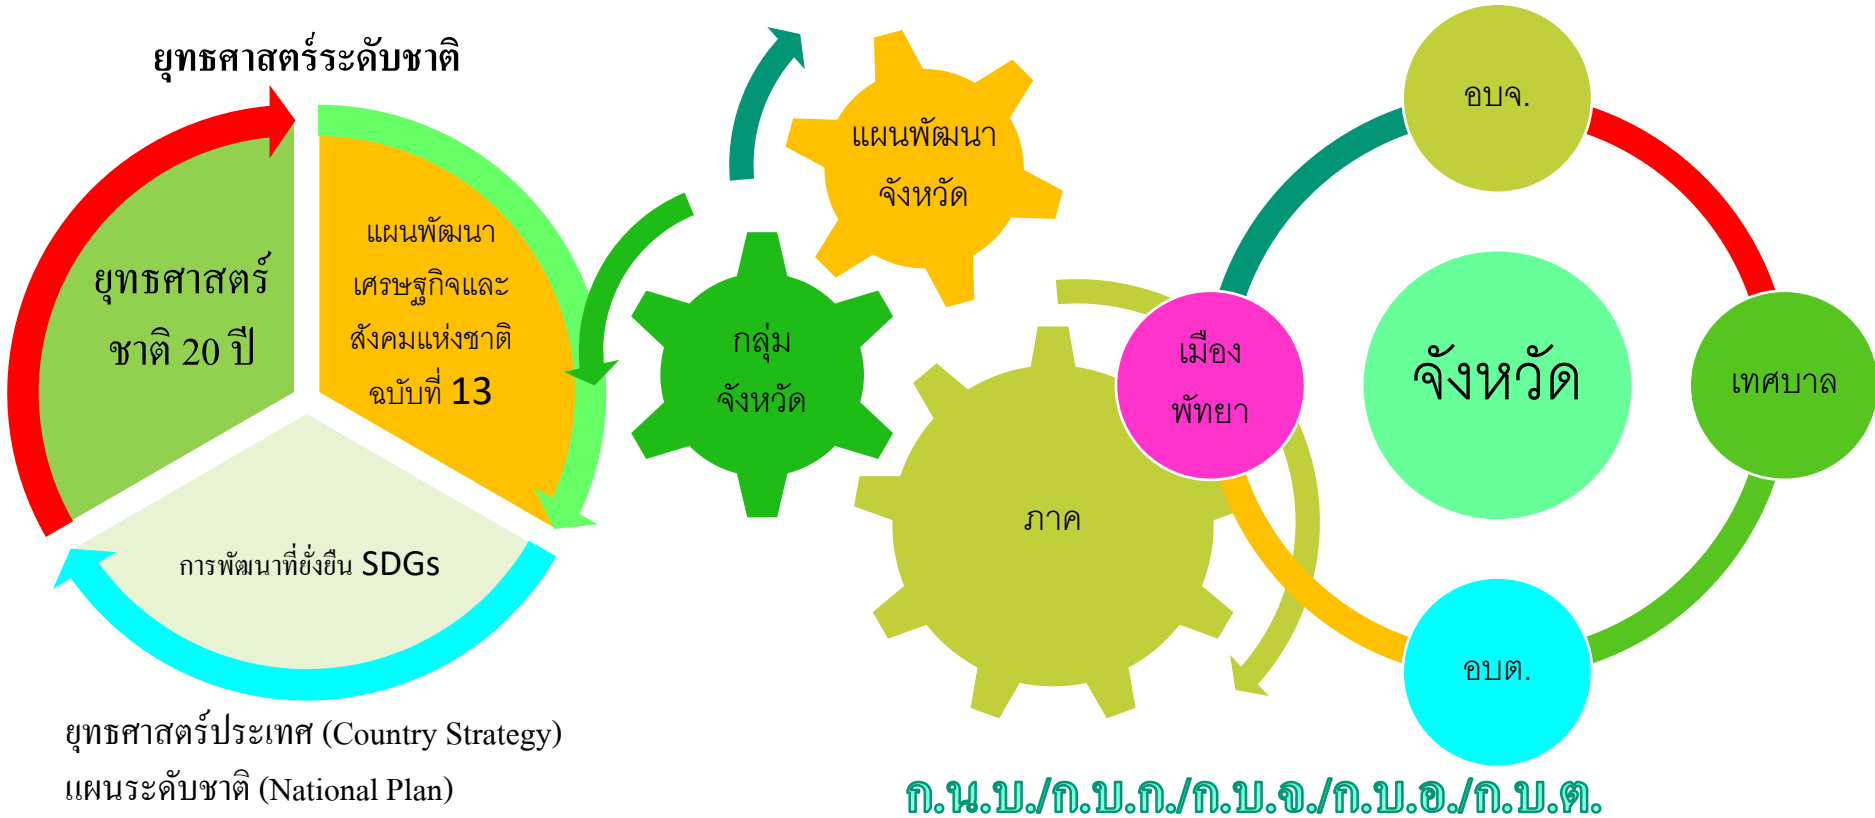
ยุทธศาสตร์ระดับชาติ

ยุทธศาสตร์ชาติ 20 ปี

แผนพัฒนาเศรษฐกิจและสังคมแห่งชาติ ฉบับที่ 13

การพัฒนาที่ยั่งยืน SDGs

ยุทธศาสตร์ประเทศ (Country Strategy)
แผนระดับชาติ (National Plan)

แผนพัฒนาจังหวัด

กลุ่มจังหวัด

ภาค

เมืองพัทยา

อบจ.

จังหวัด

เทศบาล

อบต.

ก.น.บ./ก.บ.ก./ก.บ.จ./ก.บ.อ./ก.บ.ต.